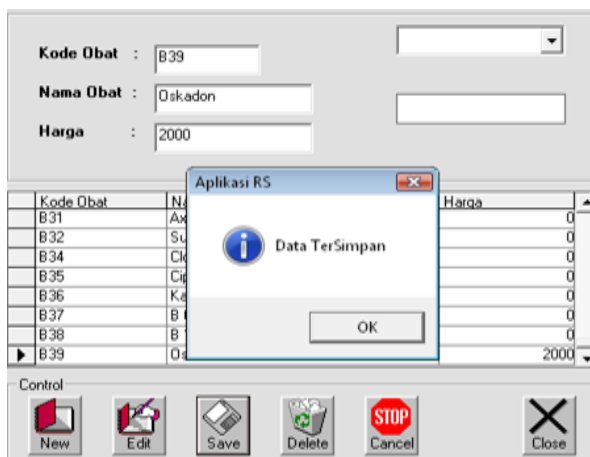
Kode Obat : B39

Nama Obat : Oskadon

Harga : 2000

| Kode Obat | Na | Harga |
|---|---|---|
| B31 | Ax | 0 |
| B32 | Su | 0 |
| B34 | Cl | 0 |
| B35 | Ci | 0 |
| B36 | Ka | 0 |
| B37 | B | 0 |
| B38 | B | 0 |
| B39 | Os | 2000 |

Aplikasi RS

Data TerSimpan

OK

Control

New Edit Save Delete STOP Cancel Close